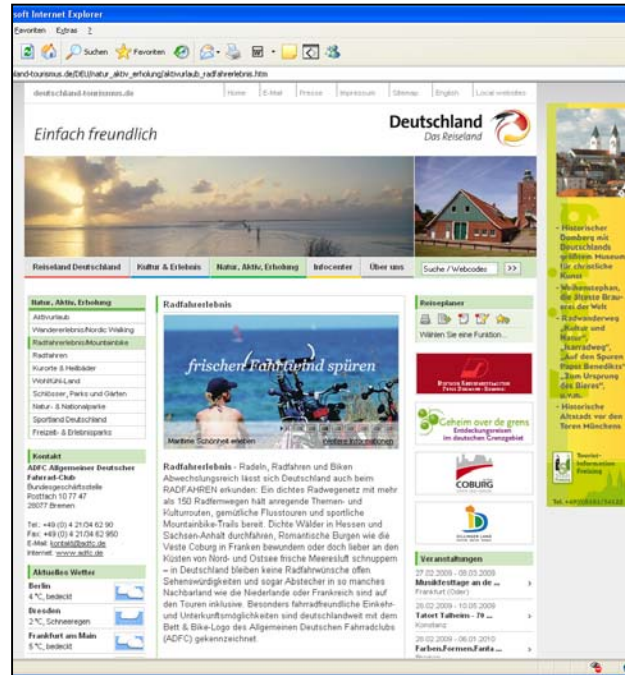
soft Internet Explorer

Favoriten Extras ?

Suchen Favoriten

land-tourismus.de/DEU/natur_aktiv_erholung/aktivurlaub_radfahrerlebnis.htm

deutschland-tourismus.de

Home E-Mail Presse Impressum Sitemap English Local websites

Einfach freundlich

Deutschland Das Reiseland

Reiseland Deutschland | Kultur & Erlebnis | Natur, Aktiv, Erholung | Infocenter | Über uns | Suche / Webcode: >>

Natur, Aktiv, Erholung
Aktivurlaub
Wandererlebnis/Nordic Walking
Radfahrerlebnis/Mountainbike
Radfahren
Kurorte & Heilbäder
Wohlfühl-Land
Schlösser, Parks und Gärten
Natur- & Nationalparke
Sportland Deutschland
Freizeit- & Erlebnisparks

Kontakt
ADFC Allgemeiner Deutscher Fahrrad-Club
Bundesgeschäftsstelle
Postfach 10 77 47
28077 Bremen

Tel.: +49 (0) 4 21/34 62 90
Fax: +49 (0) 4 21/34 62 950
E-Mail: kontakt@adfc.de
Internet: www.adfc.de

Aktuelles Wetter
Berlin
4 °C, bedeckt
Dresden
2 °C, Schneeregen
Frankfurt am Main
5 °C, bedeckt

Radfahrerlebnis

frischen Fahrtwind spüren

Maritime Schönheit erleben | Weitere Informationen

Radfahrerlebnis - Radeln, Radfahren und Biken Abwechslungsreich lässt sich Deutschland auch beim RADFAHREN erkunden: Ein dichtes Radwegenetz mit mehr als 150 Radfernwegen hält anregende Themen- und Kulturrouten, gemütliche Flusstouren und sportliche Mountainbike-Trails bereit. Dichte Wälder in Hessen und Sachsen-Anhalt durchfahren, Romantische Burgen wie die Veste Coburg in Franken bewundern oder doch lieber an den Küsten von Nord- und Ostsee frische Meeresluft schnuppern – in Deutschland bleiben keine Radfahrwünsche offen. Sehenswürdigkeiten und sogar Abstecher in so manches Nachbarland wie die Niederlande oder Frankreich sind auf den Touren inklusive. Besonders fahrradfreundliche Einkehr- und Unterkunftsmöglichkeiten sind deutschlandweit mit dem Bett & Bike-Logo des Allgemeinen Deutschen Fahrradclubs (ADFC) gekennzeichnet.

Reiseplaner
Wählen Sie eine Funktion...

Geheim over de grens
Entdeckungsreisen im deutschen Grenzgebiet

COBURG

Veranstaltungen
27.02.2009 - 08.03.2009
Musikfesttage an de ...
Frankfurt (Oder)
28.02.2009 - 10.05.2009
Tatort Talheim - 70 ...
Konstanz
28.02.2009 - 06.01.2010
Farben.Formen.Farita ...

- Historischer Domberg mit Deutschlands größtem Museum für christliche Kunst
- Weihenstephan, die älteste Brauerei der Welt
- Radwanderweg „Kultur und Natur", „Isarradweg", „Auf den Spuren Papst Benedikts" „Zum Ursprung des Bieres", u.v.m.
- Historische Altstadt vor den Toren Münchens

Tourist-Information Freising

Tel. +49(0)8161/54122